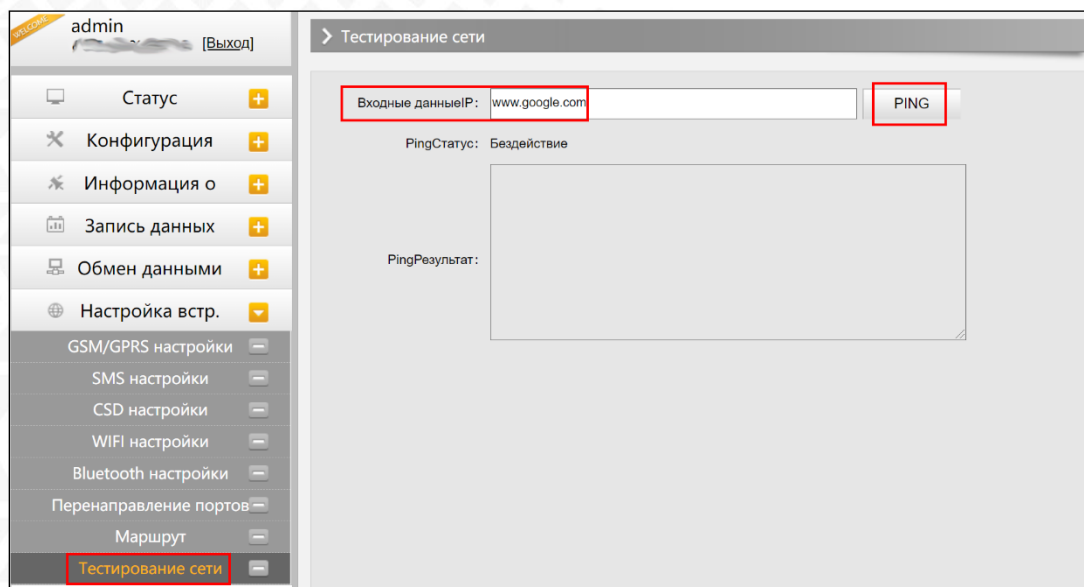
WELCOME
admin
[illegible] [Выход]

Статус
Конфигурация
Информация о
Запись данных
Обмен данными
Настройка встр.
GSM/GPRS настройки
SMS настройки
CSD настройки
WIFI настройки
Bluetooth настройки
Перенаправление портов
Маршрут
Тестирование сети

Тестирование сети

Входные данныеIP: www.google.com PING

PingСтатус: Бездействие

PingРезультат: